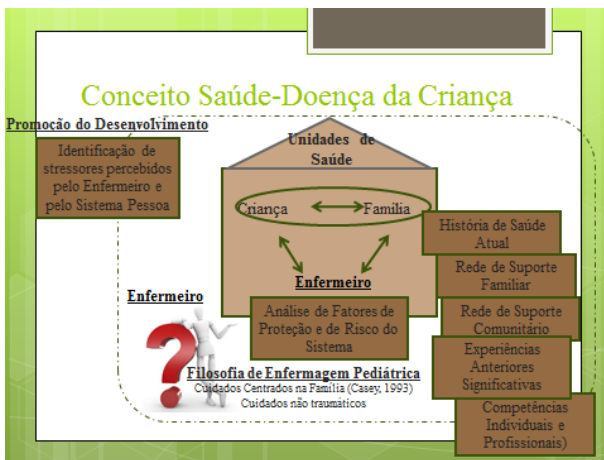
Conceito Saúde-Doença da Criança

Promoção do Desenvolvimento

Identificação de stressores percebidos pelo Enfermeiro e pelo Sistema Pessoa

Unidades de Saúde

Criança

Família

Enfermeiro

História de Saúde Atual

Rede de Suporte Familiar

Rede de Suporte Comunitário

Experiências Anteriores Significativas

Competências Individuais e Profissionais)

Enfermeiro

Análise de Fatores de Proteção e de Risco do Sistema

Filosofia de Enfermagem Pediátrica

Cuidados Centrados na Família (Casey, 1993)

Cuidados não traumáticos